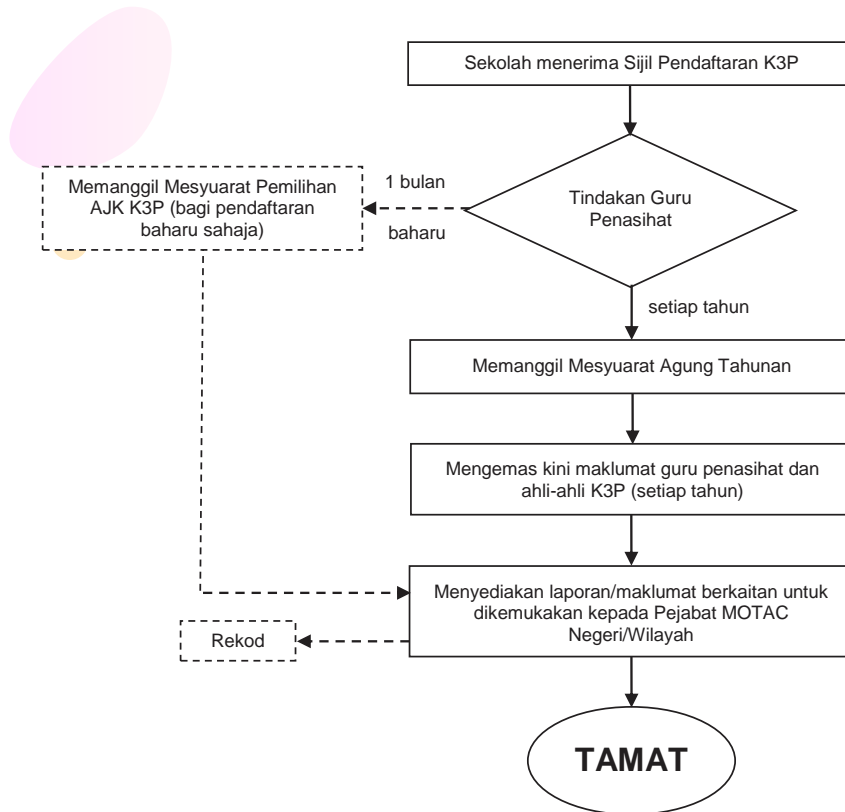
Sekolah menerima Sijil Pendaftaran K3P

Tindakan Guru Penasihat

1 bulan

baharu

Memanggil Mesyuarat Pemilihan AJK K3P (bagi pendaftaran baharu sahaja)

setiap tahun

Memanggil Mesyuarat Agung Tahunan

Mengemas kini maklumat guru penasihat dan ahli-ahli K3P (setiap tahun)

Menyediakan laporan/maklumat berkaitan untuk dikemukakan kepada Pejabat MOTAC Negeri/Wilayah

Rekod

TAMAT